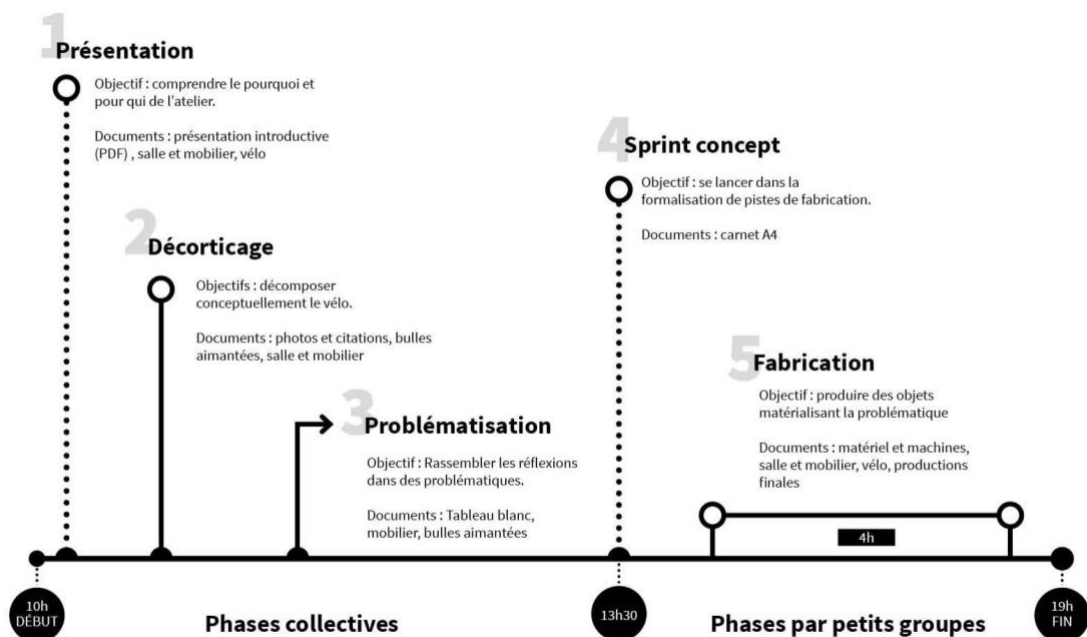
1
Présentation

Objectif : comprendre le pourquoi et pour qui de l'atelier.

Documents : présentation introductive (PDF) , salle et mobilier, vélo

2
Décorticage

Objectifs : décomposer conceptuellement le vélo.

Documents : photos et citations, bulles aimantées, salle et mobilier

3
Problématisation

Objectif : Rassembler les réflexions dans des problématiques.

Documents : Tableau blanc, mobilier, bulles aimantées

4
Sprint concept

Objectif : se lancer dans la formalisation de pistes de fabrication.

Documents : carnet A4

5
Fabrication

Objectif : produire des objets matérialisant la problématique

Documents : matériel et machines, salle et mobilier, vélo, productions finales

4h

10h DÉBUT

Phases collectives

13h30

Phases par petits groupes

19h FIN